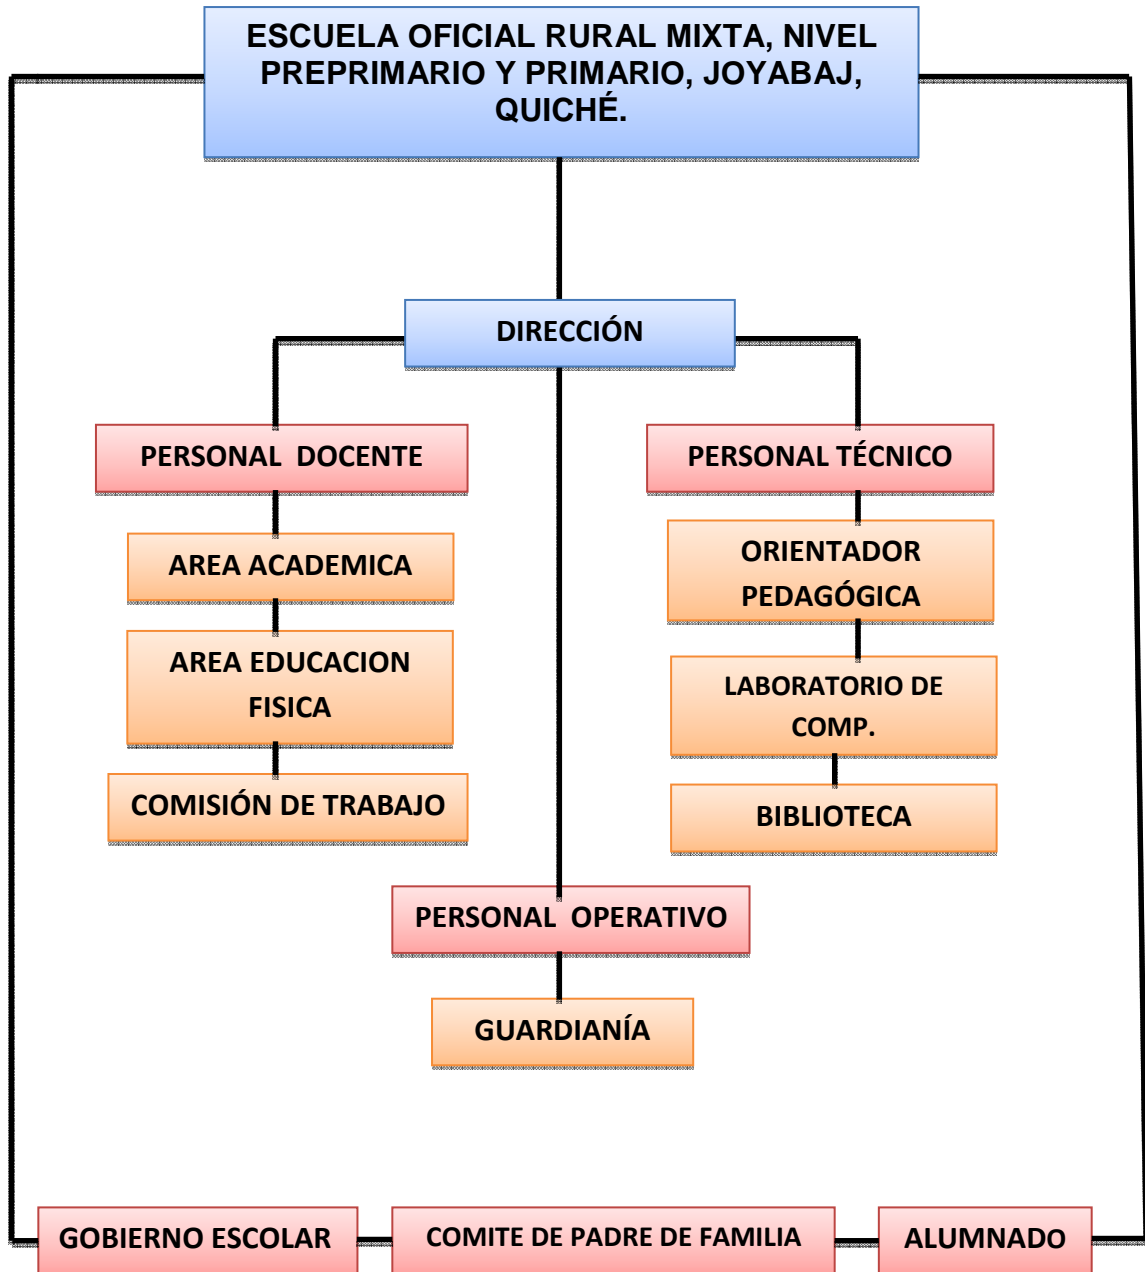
ESCUELA OFICIAL RURAL MIXTA, NIVEL PREPRIMARIO Y PRIMARIO, JOYABAJ, QUICHÉ.

DIRECCIÓN

PERSONAL DOCENTE

AREA ACADEMICA

AREA EDUCACION FISICA

COMISIÓN DE TRABAJO

PERSONAL TÉCNICO

ORIENTADOR PEDAGÓGICA

LABORATORIO DE COMP.

BIBLIOTECA

PERSONAL OPERATIVO

GUARDIANÍA

GOBIERNO ESCOLAR

COMITE DE PADRE DE FAMILIA

ALUMNADO